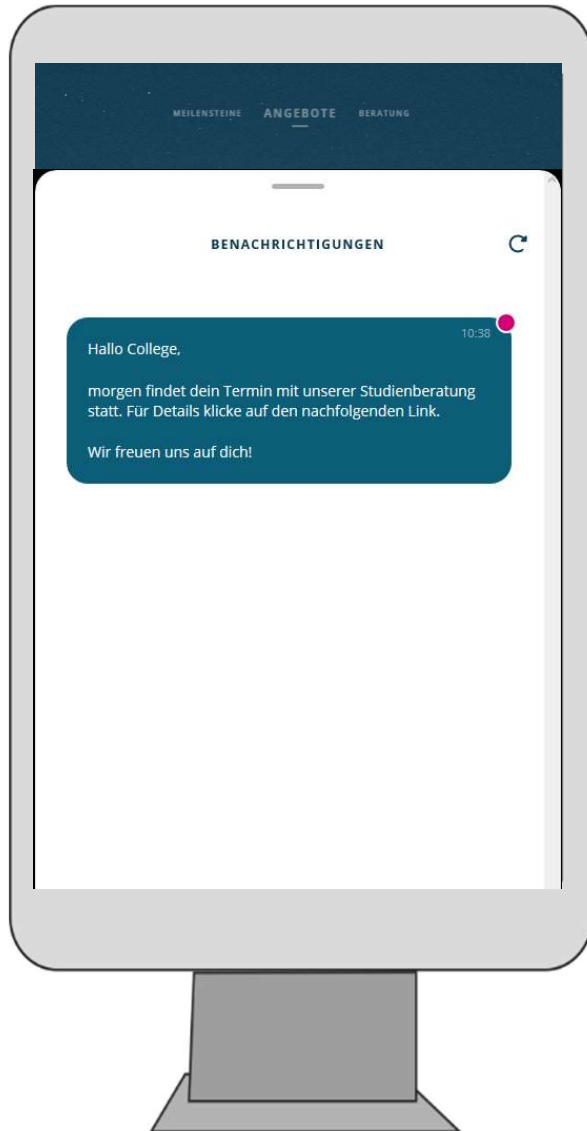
MEILENSTEINE ANGEBOTE BERATUNG

BENACHRICHTIGUNGEN

10:38

Hallo College,

morgen findet dein Termin mit unserer Studienberatung statt. Für Details klicke auf den nachfolgenden Link.

Wir freuen uns auf dich!